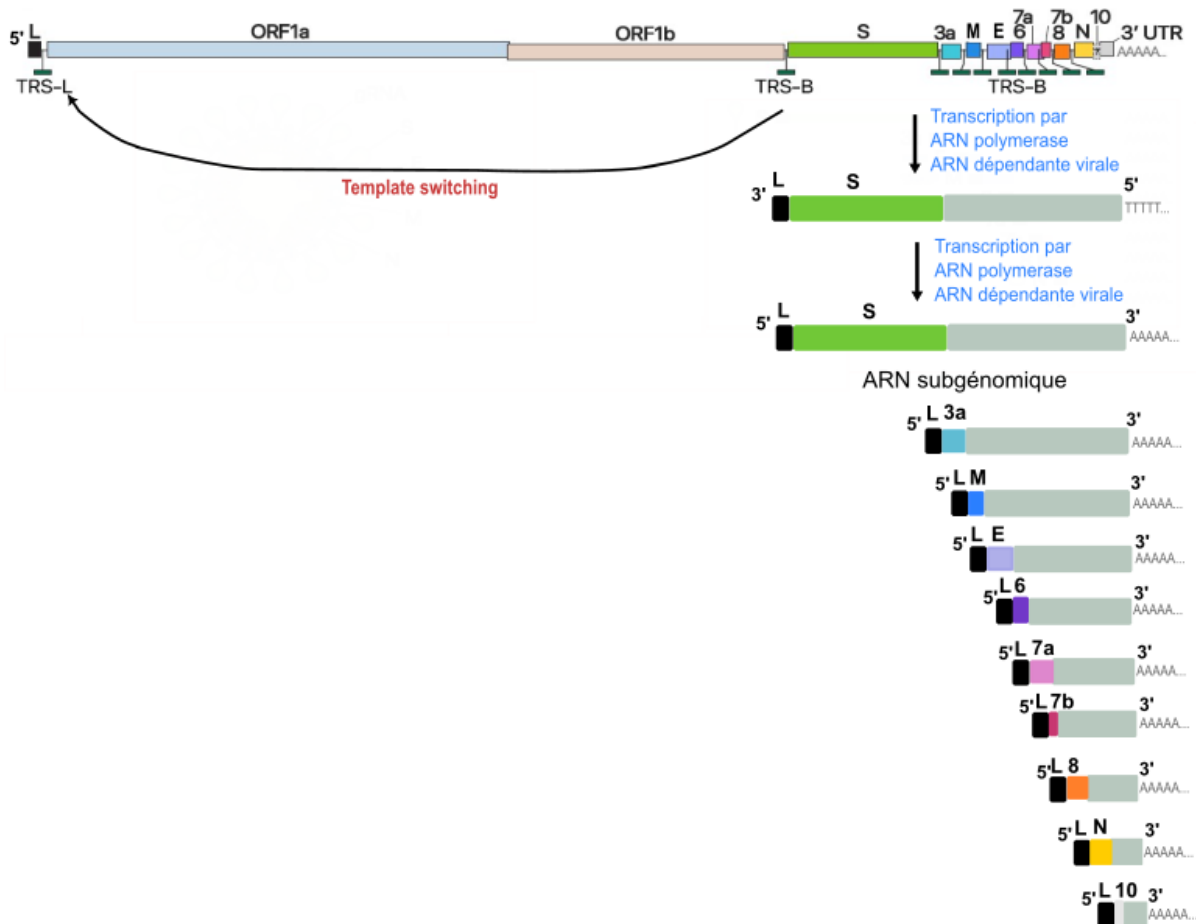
5' L ORF1a ORF1b S 3a M E 7a 6 7b 8 N 10 3' UTR AAAAA...

TRS-L TRS-B TRS-B

Template switching

Transcription par ARN polymerase ARN dépendante virale

3' L S 5' TTTTT...

Transcription par ARN polymerase ARN dépendante virale

5' L S 3' AAAAA...

ARN subgénomique

5' L 3a 3' AAAAA...

5' L M 3' AAAAA...

5' L E 3' AAAAA...

5' L 6 3' AAAAA...

5' L 7a 3' AAAAA...

5' L 7b 3' AAAAA...

5' L 8 3' AAAAA...

5' L N 3' AAAAA...

5' L 10 3' AAAAA...